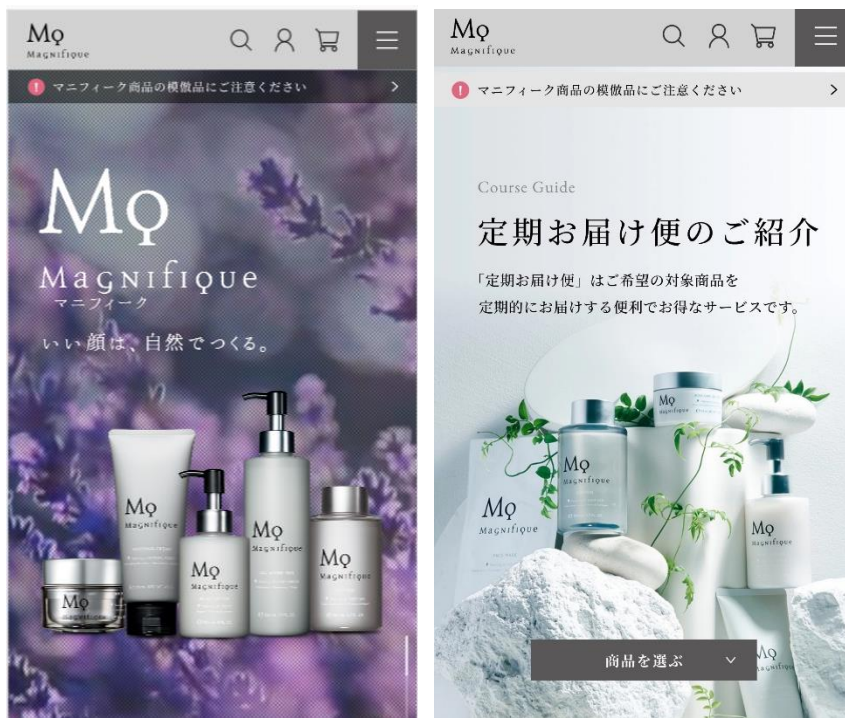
MQ
MAGNIFIQUE

マニフィーク商品の模倣品にご注意ください

MQ
MAGNIFIQUE
マニフィーク
いい顔は、自然でつくる。

MQ
MAGNIFIQUE

MQ
MAGNIFIQUE

MQ
MAGNIFIQUE

MQ
MAGNIFIQUE

MQ
MAGNIFIQUE

MQ
MAGNIFIQUE

マニフィーク商品の模倣品にご注意ください

Course Guide
定期お届け便のご紹介
「定期お届け便」はご希望の対象商品を定期的にお届けする便利でお得なサービスです。

MQ
MAGNIFIQUE

MQ
MAGNIFIQUE

MQ
MAGNIFIQUE

MQ
MAGNIFIQUE

MQ
MAGNIFIQUE

商品を選ぶ